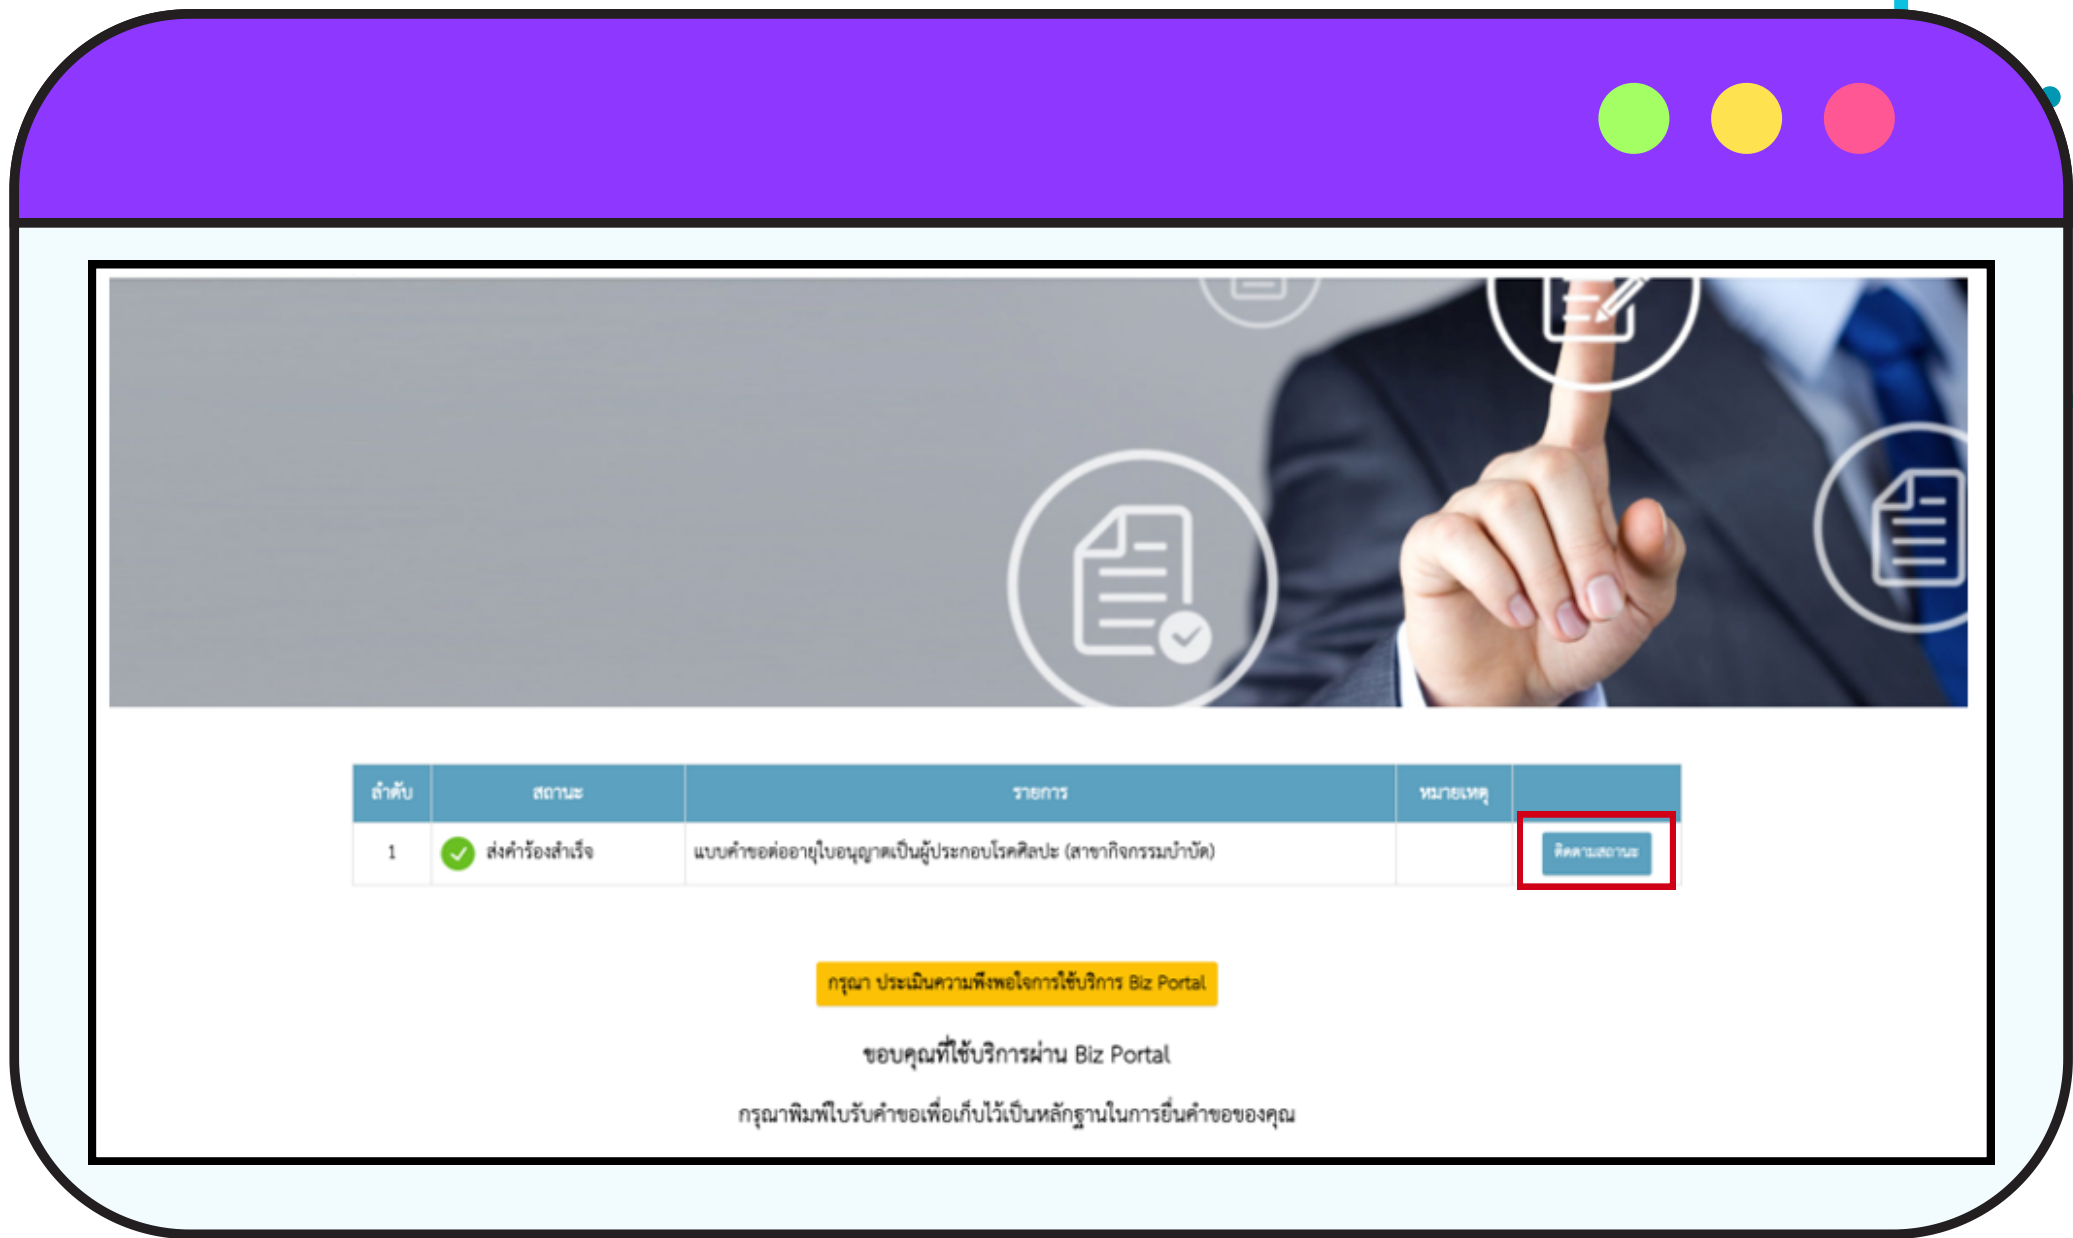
| ลำดับ | สถานะ | รายการ | หมายเหตุ | |
|---|---|---|---|---|
| 1 | ส่งคำร้องสำเร็จ | แบบคำขอต่ออายุใบอนุญาตเป็นผู้ประกอบโรคศิลปะ (สาขากิจกรรมบำบัด) | | ติดตามสถานะ |

กรุณา ประเมินความพึงพอใจการใช้บริการ Biz Portal

ขอบคุณที่ใช้บริการผ่าน Biz Portal

กรุณาพิมพ์ใบรับคำขอเพื่อเก็บไว้เป็นหลักฐานในการยื่นคำขอของคุณ